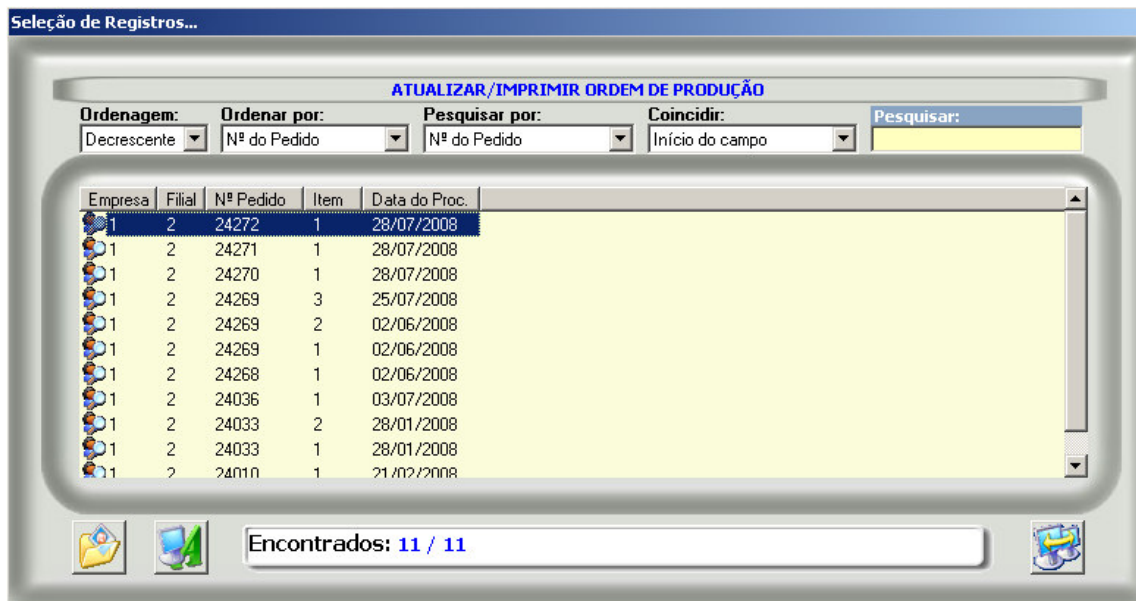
Seleção de Registros...

ATUALIZAR/IMPRIMIR ORDEM DE PRODUÇÃO

Ordenagem: Decrescente
Ordenar por: Nº do Pedido
Pesquisar por: Nº do Pedido
Coincidir: Início do campo
Pesquisar:

| Empresa | Filial | Nº Pedido | Item | Data do Proc. |
|---|---|---|---|---|
| 1 | 2 | 24272 | 1 | 28/07/2008 |
| 1 | 2 | 24271 | 1 | 28/07/2008 |
| 1 | 2 | 24270 | 1 | 28/07/2008 |
| 1 | 2 | 24269 | 3 | 25/07/2008 |
| 1 | 2 | 24269 | 2 | 02/06/2008 |
| 1 | 2 | 24269 | 1 | 02/06/2008 |
| 1 | 2 | 24268 | 1 | 02/06/2008 |
| 1 | 2 | 24036 | 1 | 03/07/2008 |
| 1 | 2 | 24033 | 2 | 28/01/2008 |
| 1 | 2 | 24033 | 1 | 28/01/2008 |
| 1 | 2 | 24010 | 1 | 21/02/2008 |

Encontrados: 11 / 11